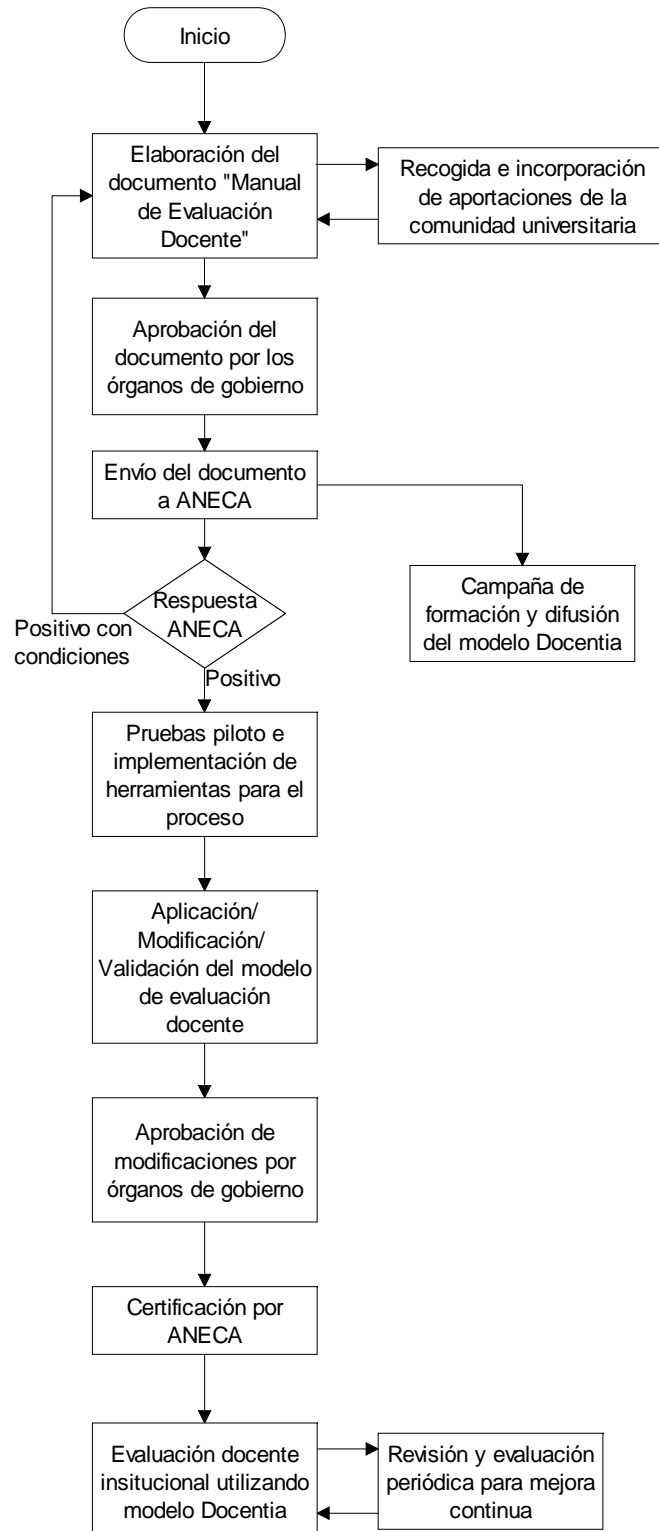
Inicio

Elaboración del documento "Manual de Evaluación Docente"

Recogida e incorporación de aportaciones de la comunidad universitaria

Aprobación del documento por los órganos de gobierno

Envío del documento a ANECA

Campaña de formación y difusión del modelo Docentia

Respuesta ANECA

Positivo con condiciones

Positivo

Pruebas piloto e implementación de herramientas para el proceso

Aplicación/ Modificación/ Validación del modelo de evaluación docente

Aprobación de modificaciones por órganos de gobierno

Certificación por ANECA

Evaluación docente insitucional utilizando modelo Docentia

Revisión y evaluación periódica para mejora continua